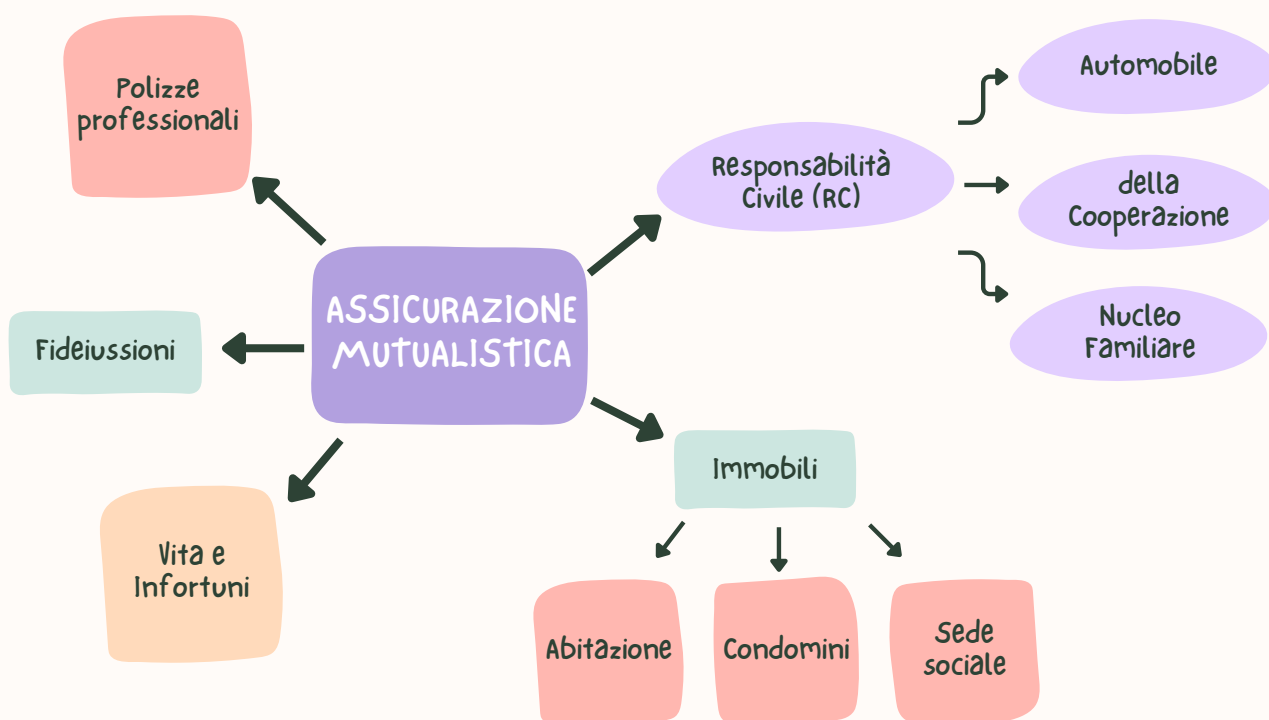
ASSICURAZIONE MUTUALISTICA

Polizze professionali

Fideiussioni

Vita e Infortuni

Responsabilità Civile (RC)

Automobile

della Cooperazione

Nucleo Familiare

Immobili

Abitazione

Condomini

Sede sociale